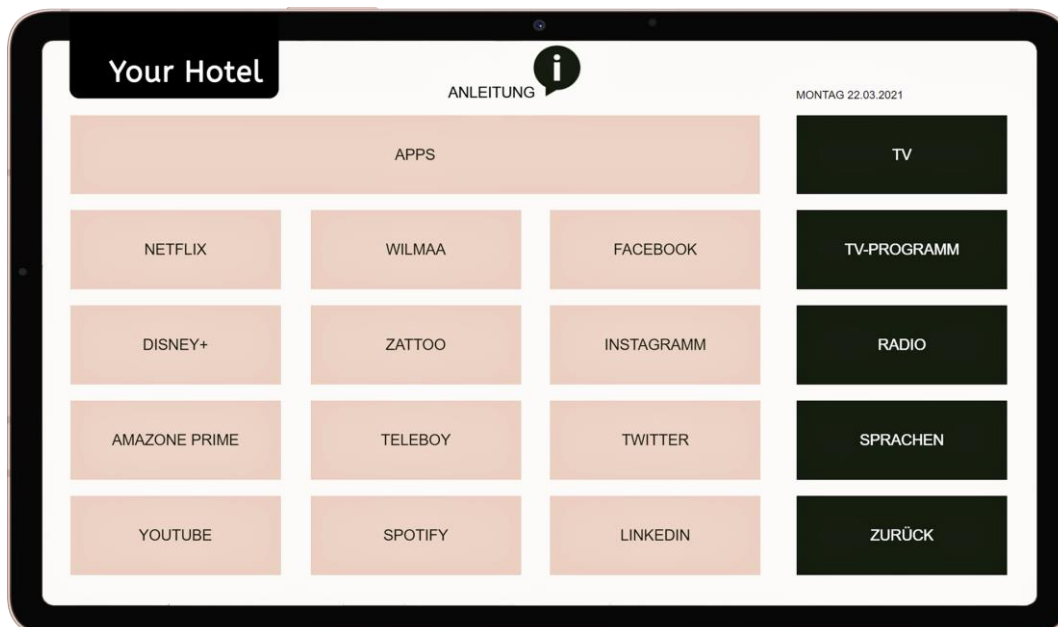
Your Hotel

ANLEITUNG i

MONTAG 22.03.2021

APPS

TV

NETFLIX

WILMAA

FACEBOOK

TV-PROGRAMM

DISNEY+

ZATTOO

INSTAGRAMM

RADIO

AMAZONE PRIME

TELEBOY

TWITTER

SPRACHEN

YOUTUBE

SPOTIFY

LINKEDIN

ZURÜCK